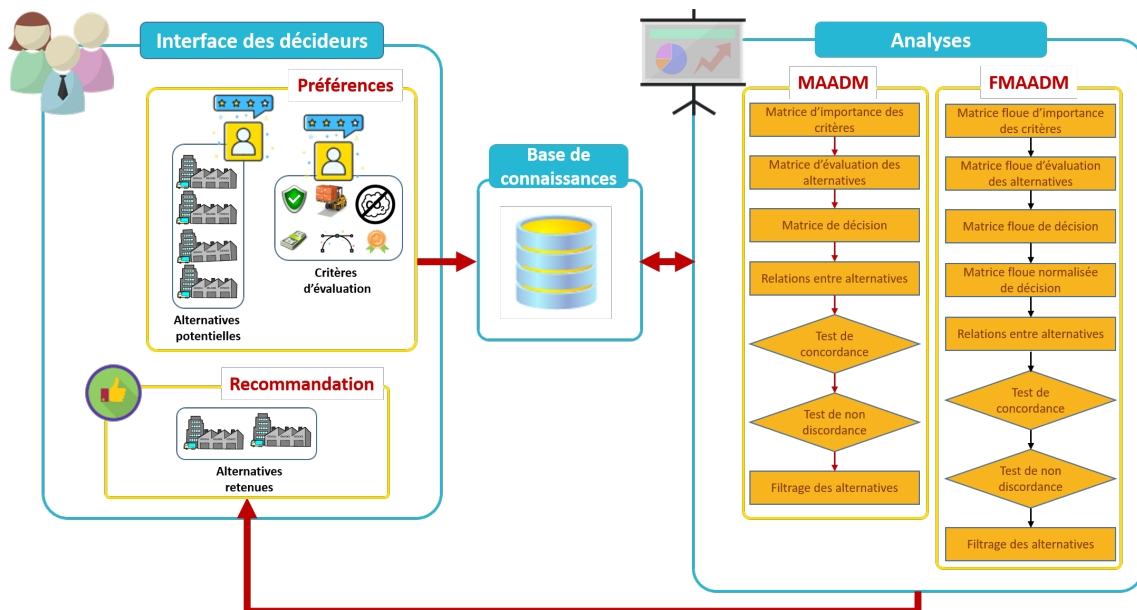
Interface des décideurs

Préférences

Alternatives potentielles

$CO_2$

Critères d'évaluation

Recommandation

Alternatives retenues

Base de connaissances

Analyses

MAADM

Matrice d'importance des critères

Matrice d'évaluation des alternatives

Matrice de décision

Relations entre alternatives

Test de concordance

Test de non discordance

Filtrage des alternatives

FMAADM

Matrice floue d'importance des critères

Matrice floue d'évaluation des alternatives

Matrice floue de décision

Matrice floue normalisée de décision

Relations entre alternatives

Test de concordance

Test de non discordance

Filtrage des alternatives